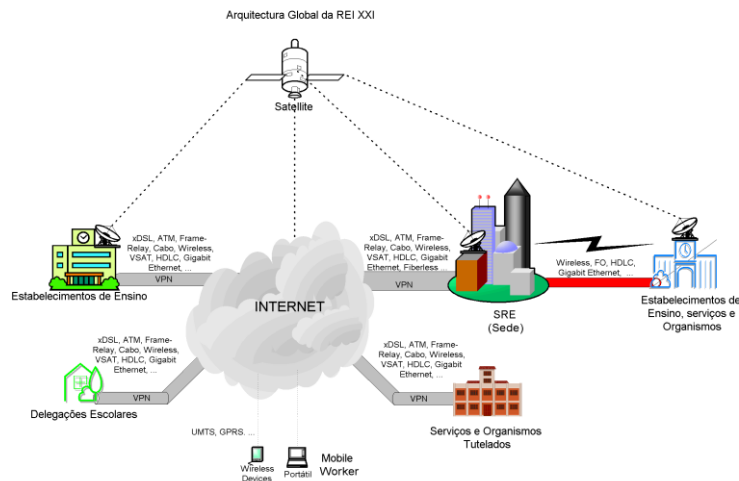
Arquitectura Global da REI XXI

Satellite

xDSL, ATM, Frame-Relay, Cabo, Wireless, VSAT, HDLC, Gigabit Ethernet, ...

VPN

Estabelecimentos de Ensino

xDSL, ATM, Frame-Relay, Cabo, Wireless, VSAT, HDLC, Gigabit Ethernet, Fiberless

VPN

SRE
(Sede)

Wireless, FO, HDLC, Gigabit Ethernet, ...

Estabelecimentos de Ensino, serviços e Organismos

INTERNET

xDSL, ATM, Frame-Relay, Cabo, Wireless, VSAT, HDLC, Gigabit Ethernet, ...

VPN

Delegações Escolares

xDSL, ATM, Frame-Relay, Cabo, Wireless, VSAT, HDLC, Gigabit Ethernet, ...

VPN

Serviços e Organismos Tutelados

UMTS, GPRS, ...

Wireless Devices

Portátil

Mobile Worker